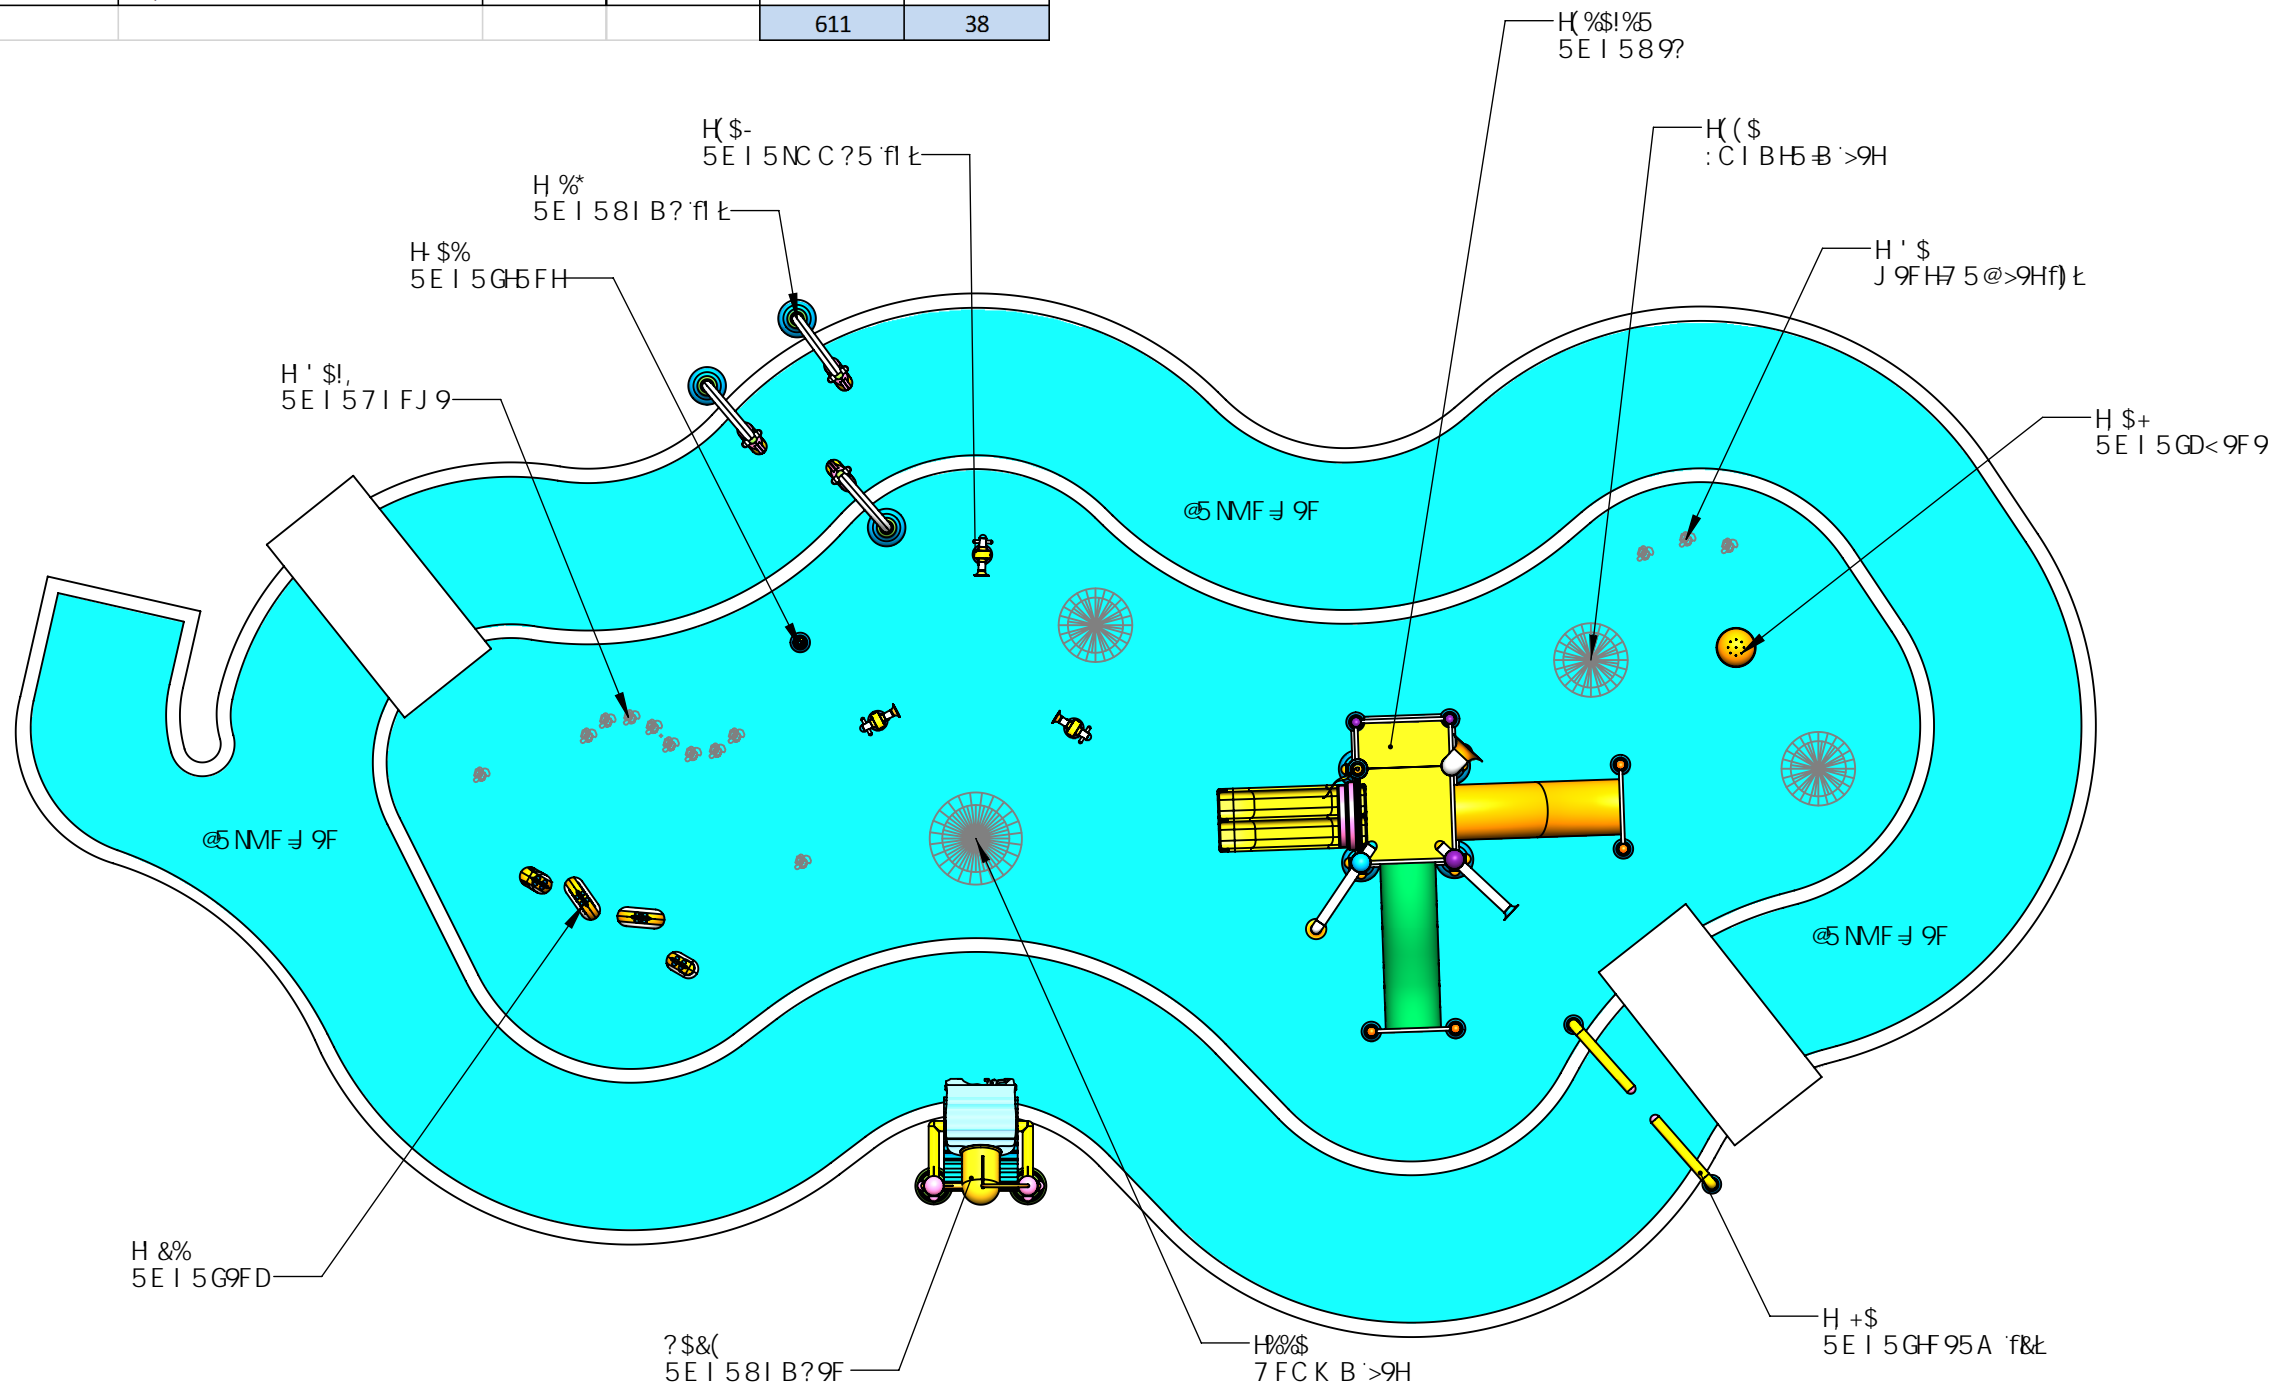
| | | | | 611 | 38 |
|---|---|---|---|---|---|

H(%$!%5
5EI589?

H($-
5EI5NCC?5 ̈fl Ł

H(($
:CIBH5B ̈>9H

H%*
5EI58IB? ̈fl Ł

H$%
5EI5GH5FH

H'$
J9FH7 5@>9Hf)Ł

H'$!,
5EI57IFJ9

H$+
5EI5GD<9F9

@5NMFJ9F

@5NMFJ9F

@5NMFJ9F

H&%
5EI5G9FD

?$&(
5EI58IB?9F

H%%$
7FCK B ̈>9H

H+$
5EI5GHF95A ̈f&Ł